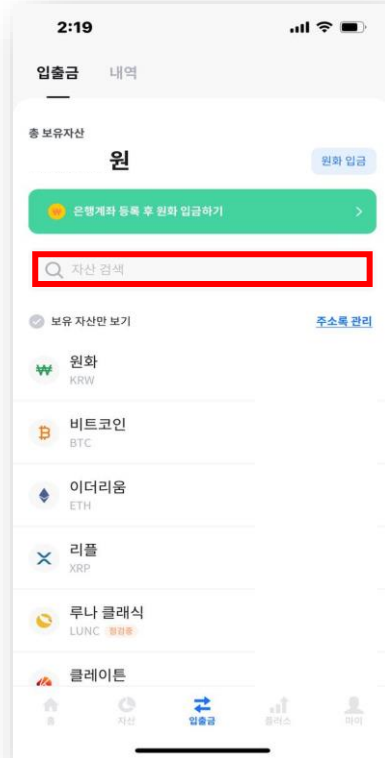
2:19

입출금 내역

총 보유자산
원
원화 입금

은행계좌 등록 후 원화 입금하기 >

자산 검색

보유 자산만 보기
주소록 관리

원화
KRW

비트코인
BTC

이더리움
ETH

리플
XRP

루나 클래식
LUNC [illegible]

클레이튼

홈 자산 입출금 플러스 마이